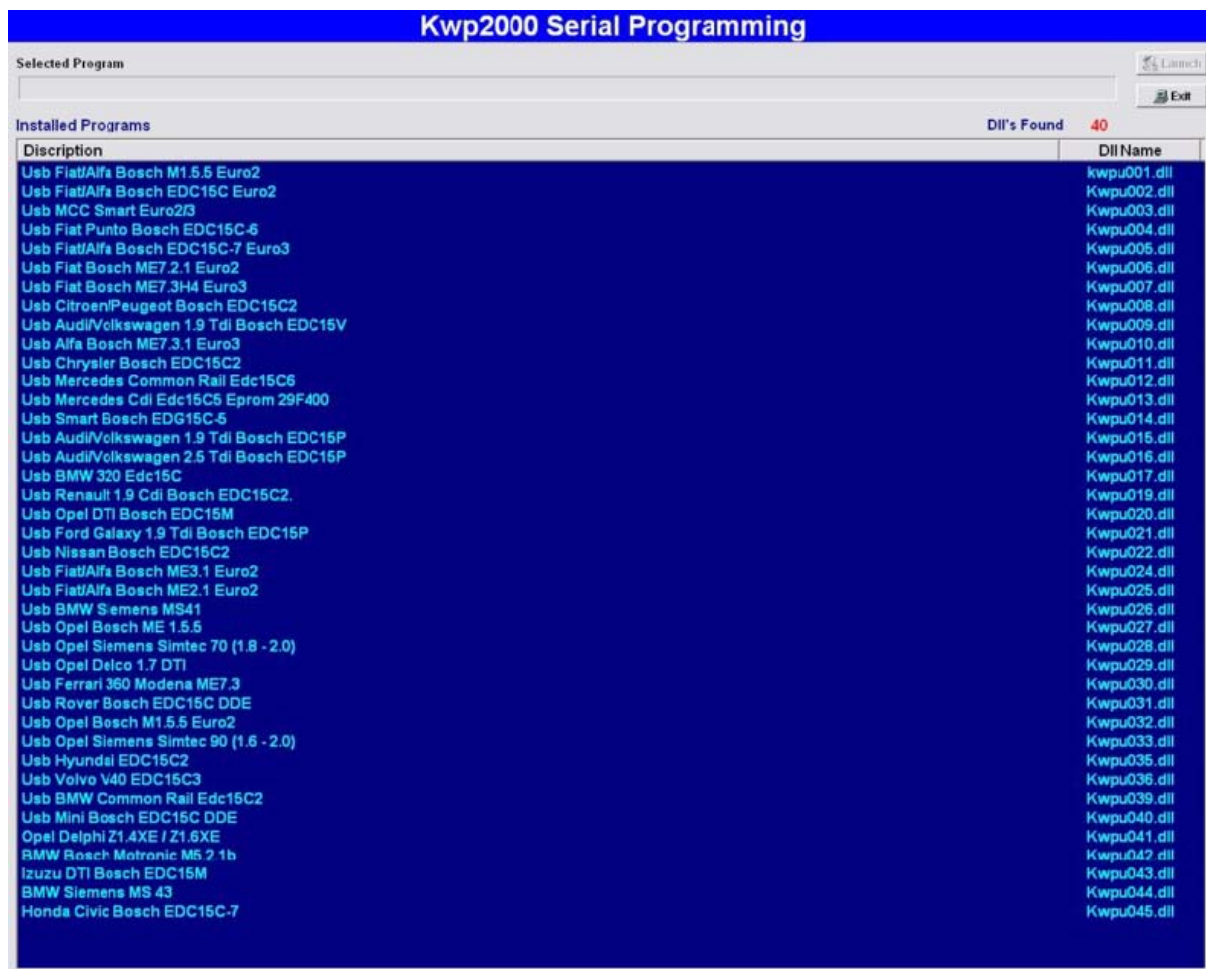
Kwp2000 Serial Programming

Selected Program

Launch

Exit

Installed Programs

Dll's Found 40

| Discription | Dll Name |
|---|---|
| Usb Fiat/Alfa Bosch M1.5.5 Euro2 | kwpu001.dll |
| Usb Fiat/Alfa Bosch EDC15C Euro2 | Kwpu002.dll |
| Usb MCC Smart Euro2/3 | Kwpu003.dll |
| Usb Fiat Punto Bosch EDC15C-6 | Kwpu004.dll |
| Usb Fiat/Alfa Bosch EDC15C-7 Euro3 | Kwpu005.dll |
| Usb Fiat Bosch ME7.2.1 Euro2 | Kwpu006.dll |
| Usb Fiat Bosch ME7.3H4 Euro3 | Kwpu007.dll |
| Usb Citroen/Peugeot Bosch EDC15C2 | Kwpu008.dll |
| Usb Audi/Volkswagen 1.9 Tdi Bosch EDC15V | Kwpu009.dll |
| Usb Alfa Bosch ME7.3.1 Euro3 | Kwpu010.dll |
| Usb Chrysler Bosch EDC15C2 | Kwpu011.dll |
| Usb Mercedes Common Rail Edc15C6 | Kwpu012.dll |
| Usb Mercedes Cdi Edc15C5 Eprom 29F400 | Kwpu013.dll |
| Usb Smart Bosch EDG15C-5 | Kwpu014.dll |
| Usb Audi/Volkswagen 1.9 Tdi Bosch EDC15P | Kwpu015.dll |
| Usb Audi/Volkswagen 2.5 Tdi Bosch EDC15P | Kwpu016.dll |
| Usb BMW 320 Edc15C | Kwpu017.dll |
| Usb Renault 1.9 Cdi Bosch EDC15C2. | Kwpu019.dll |
| Usb Opel DTI Bosch EDC15M | Kwpu020.dll |
| Usb Ford Galaxy 1.9 Tdi Bosch EDC15P | Kwpu021.dll |
| Usb Nissan Bosch EDC15C2 | Kwpu022.dll |
| Usb Fiat/Alfa Bosch ME3.1 Euro2 | Kwpu024.dll |
| Usb Fiat/Alfa Bosch ME2.1 Euro2 | Kwpu025.dll |
| Usb BMW Siemens MS41 | Kwpu026.dll |
| Usb Opel Bosch ME 1.5.5 | Kwpu027.dll |
| Usb Opel Siemens Simtec 70 (1.8 - 2.0) | Kwpu028.dll |
| Usb Opel Delco 1.7 DTI | Kwpu029.dll |
| Usb Ferrari 360 Modena ME7.3 | Kwpu030.dll |
| Usb Rover Bosch EDC15C DDE | Kwpu031.dll |
| Usb Opel Bosch M1.5.5 Euro2 | Kwpu032.dll |
| Usb Opel Siemens Simtec 90 (1.6 - 2.0) | Kwpu033.dll |
| Usb Hyundai EDC15C2 | Kwpu035.dll |
| Usb Volvo V40 EDC15C3 | Kwpu036.dll |
| Usb BMW Common Rail Edc15C2 | Kwpu039.dll |
| Usb Mini Bosch EDC15C DDE | Kwpu040.dll |
| Opel Delphi Z1.4XE / Z1.6XE | Kwpu041.dll |
| BMW Bosch Motronic M5.2.1b | Kwpu042.dll |
| Izuzu DTI Bosch EDC15M | Kwpu043.dll |
| BMW Siemens MS 43 | Kwpu044.dll |
| Honda Civic Bosch EDC15C-7 | Kwpu045.dll |